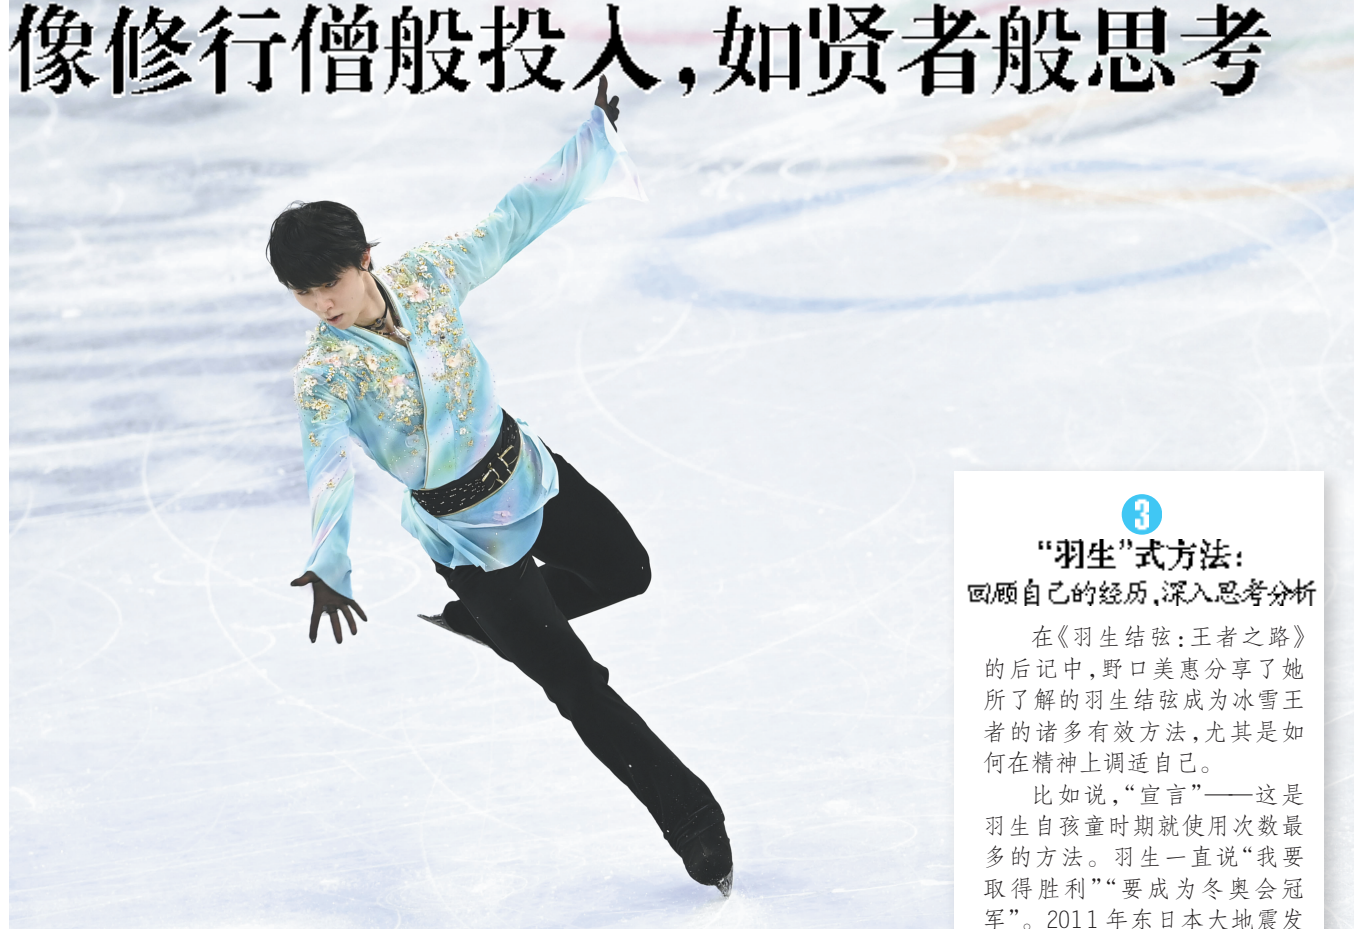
像修行僧般投入，如贤者般思考

3

“羽生”式方法：
回顾自己的经历，深入思考分析

在《羽生结弦：王者之路》的后记中，野口美惠分享了她所了解的羽生结弦成为冰雪王者的诸多有效方法，尤其是如何在精神上调适自己。

比如说，“宣言”——这是羽生自孩童时期就使用次数最多的方法。羽生一直说“我要取得胜利”“要成为冬奥会冠军”。2011年东日本大地震发